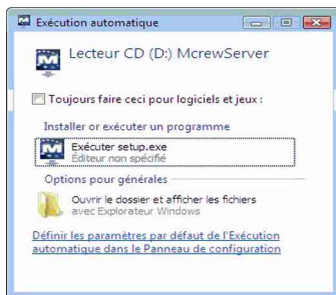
Exécution automatique

Lecteur CD (D:) McrewServer

Toujours faire ceci pour logiciels et jeux :

Installer ou exécuter un programme

Exécuter setup.exe
Éditeur non spécifié

Options pour générales

Ouvrir le dossier et afficher les fichiers
avec Explorateur Windows

Définir les paramètres par défaut de l'Exécution automatique dans le Panneau de configuration